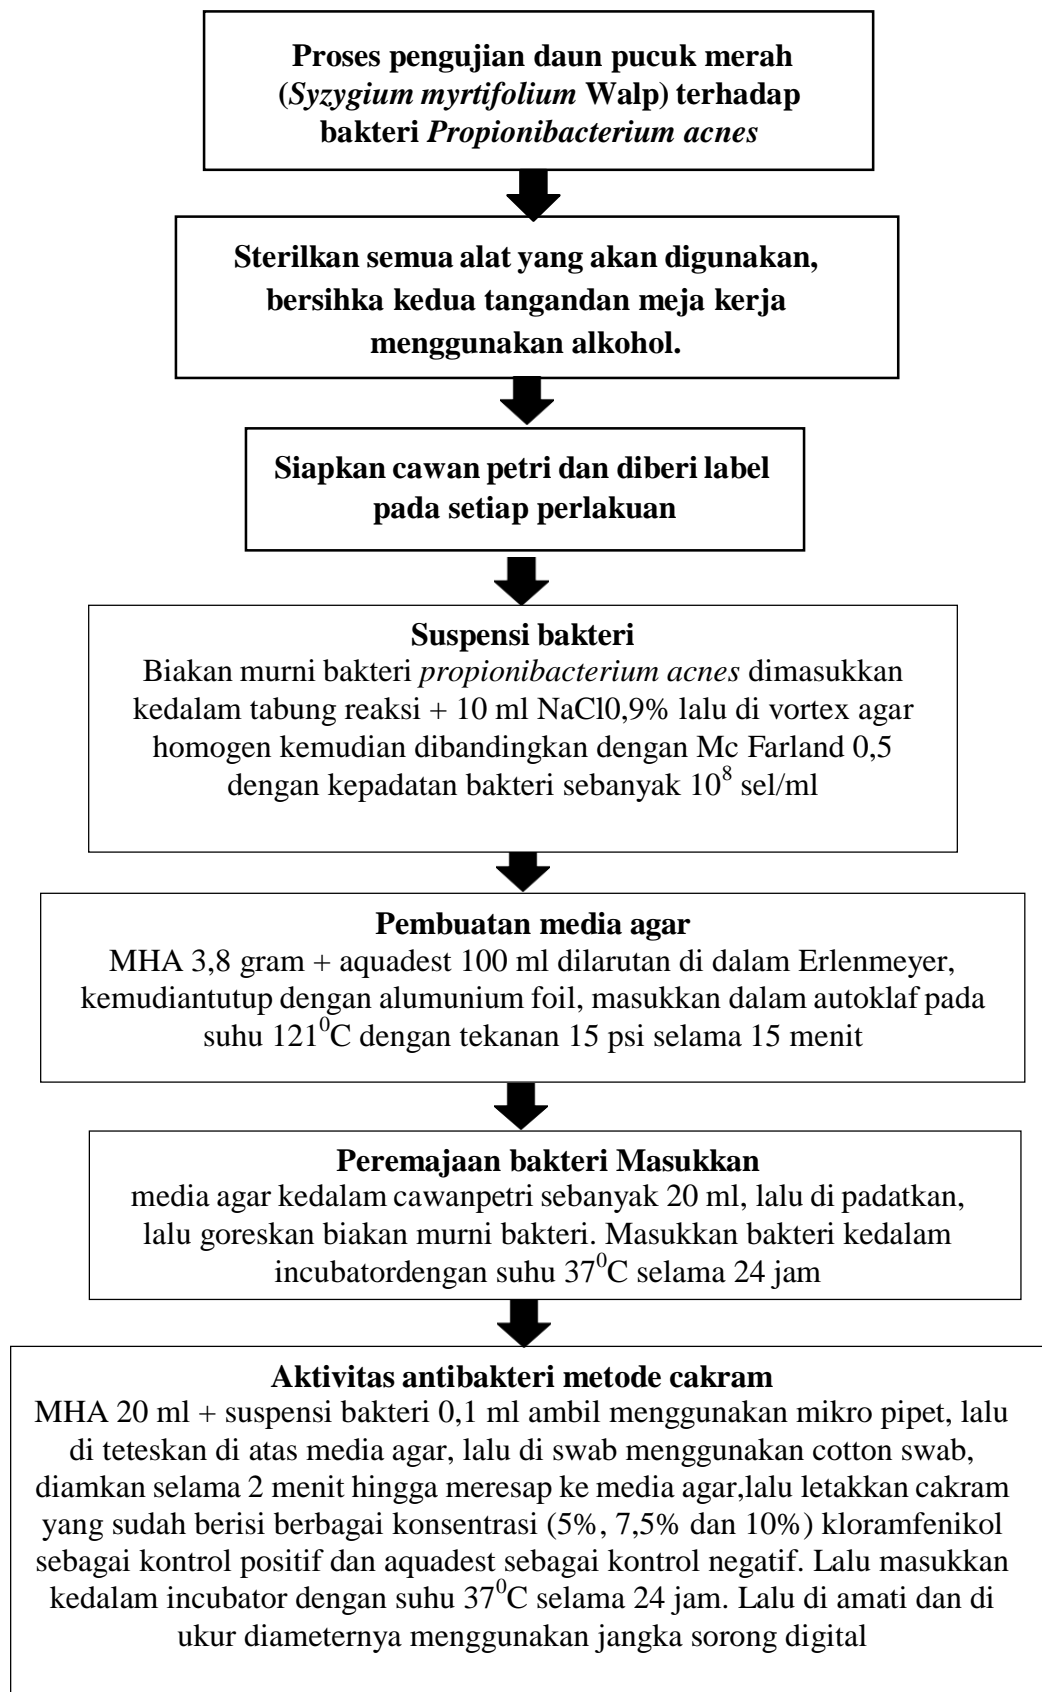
**Proses pengujian daun pucuk merah (*Syzygium myrtifolium* Walp) terhadap bakteri *Propionibacterium acnes***

**Sterilkan semua alat yang akan digunakan, bersihka kedua tangandan meja kerja menggunakan alkohol.**

**Siapkan cawan petri dan diberi label pada setiap perlakuan**

**Suspensi bakteri**
Biakan murni bakteri *propionibacterium acnes* dimasukkan kedalam tabung reaksi + 10 ml NaCl0,9% lalu di vortex agar homogen kemudian dibandingkan dengan Mc Farland 0,5 dengan kepadatan bakteri sebanyak $10^8$ sel/ml

**Pembuatan media agar**
MHA 3,8 gram + aquadest 100 ml dilarutan di dalam Erlenmeyer, kemudiantutup dengan alumunium foil, masukkan dalam autoklaf pada suhu $121^0$C dengan tekanan 15 psi selama 15 menit

**Peremajaan bakteri Masukkan**
media agar kedalam cawanpetri sebanyak 20 ml, lalu di padatkan, lalu goreskan biakan murni bakteri. Masukkan bakteri kedalam incubatordengan suhu $37^0$C selama 24 jam

**Aktivitas antibakteri metode cakram**
MHA 20 ml + suspensi bakteri 0,1 ml ambil menggunakan mikro pipet, lalu di teteskan di atas media agar, lalu di swab menggunakan cotton swab, diamkan selama 2 menit hingga meresap ke media agar,lalu letakkan cakram yang sudah berisi berbagai konsentrasi (5%, 7,5% dan 10%) kloramfenikol sebagai kontrol positif dan aquadest sebagai kontrol negatif. Lalu masukkan kedalam incubator dengan suhu $37^0$C selama 24 jam. Lalu di amati dan di ukur diameternya menggunakan jangka sorong digital